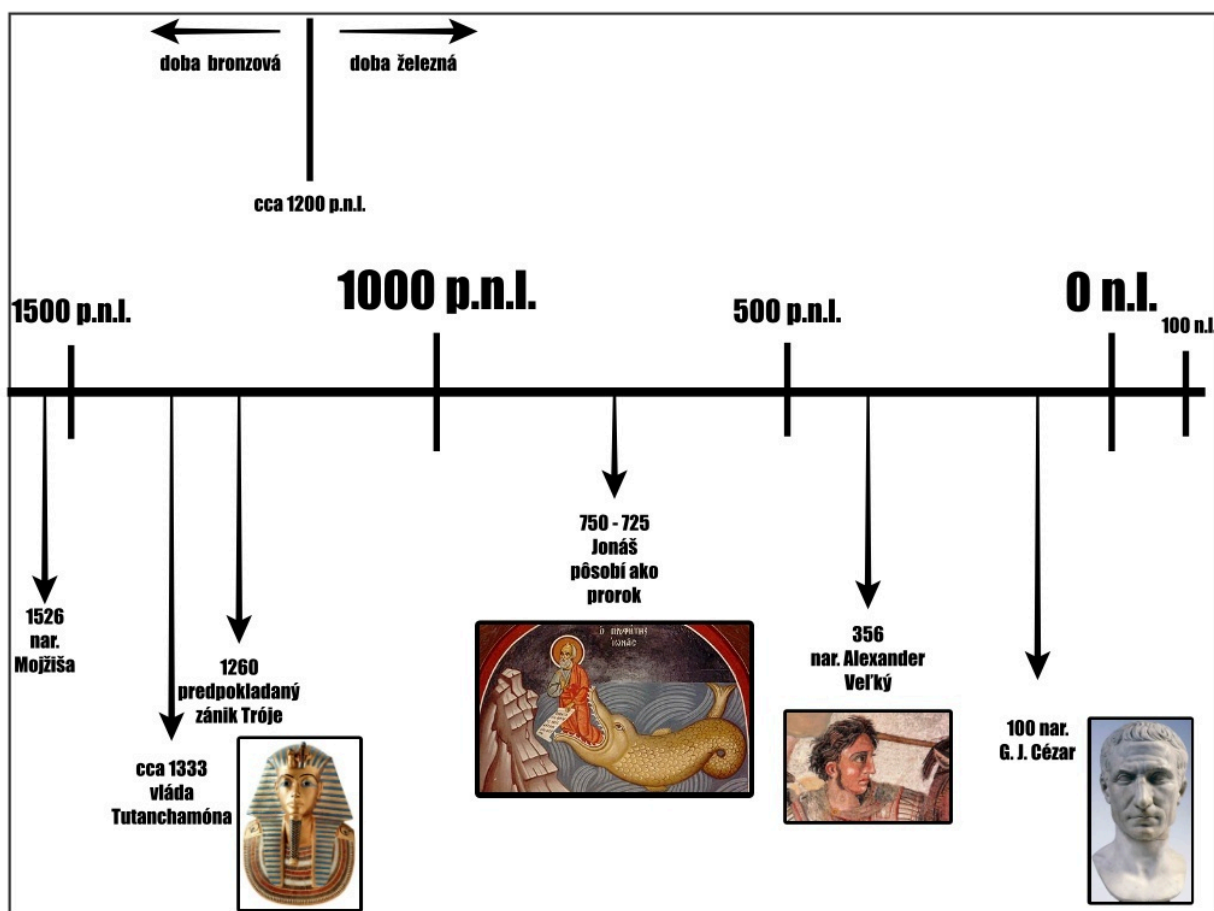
doba bronzová

doba železná

cca 1200 p.n.l.

1500 p.n.l.

1000 p.n.l.

500 p.n.l.

0 n.l.

100 n.l.

1526 nar. Mojžiša

cca 1333 vláda Tutanchamóna

1260 predpokladaný zánik Tróje

750 - 725 Jonáš pôsobí ako prorok

Ο ΠΡΟΦΗΤΗΣ ΙΩΝΑΣ

356 nar. Alexander Veľký

100 nar. G. J. Cézar